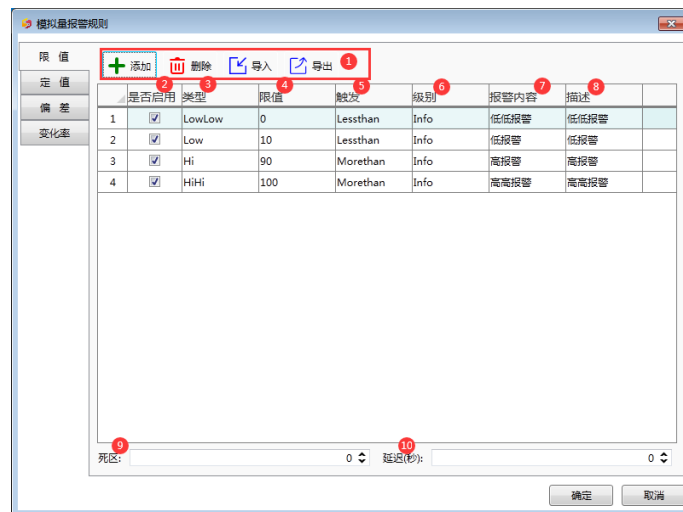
模拟量报警规则

限 值
定 值
偏 差
变化率

添加 删除 导入 导出 1

2 3 4 5 6 7 8

| | 是否启用 | 类型 | 限值 | 触发 | 级别 | 报警内容 | 描述 |
|---|---|---|---|---|---|---|---|
| 1 | ☑ | LowLow | 0 | Lessthan | Info | 低低报警 | 低低报警 |
| 2 | ☑ | Low | 10 | Lessthan | Info | 低报警 | 低报警 |
| 3 | ☑ | Hi | 90 | Morethan | Info | 高报警 | 高报警 |
| 4 | ☑ | HiHi | 100 | Morethan | Info | 高高报警 | 高高报警 |

9
死区: 0
10
延迟(秒): 0

确定 取消